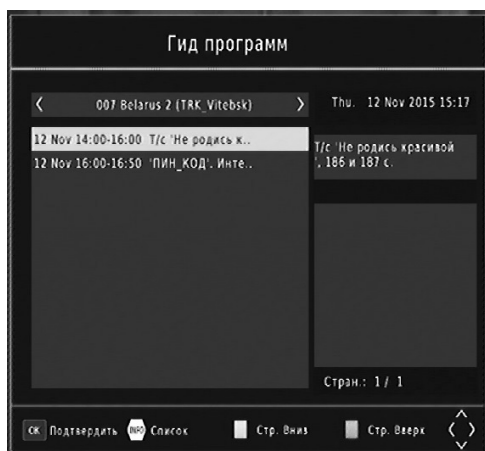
Гид программ

‹ 007 Belarus 2 (TRK_Vitebsk) ›

Thu. 12 Nov 2015 15:17

12 Nov 14:00-16:00 Т/с 'Не родись к..
12 Nov 16:00-16:50 'ПИН_КОД'. Инте..

Т/с 'Не родись красивой', 186 и 187 с.

Стран.: 1/ 1

OK Подтвердить INFO Список Стр. Вниз Стр. Вверх